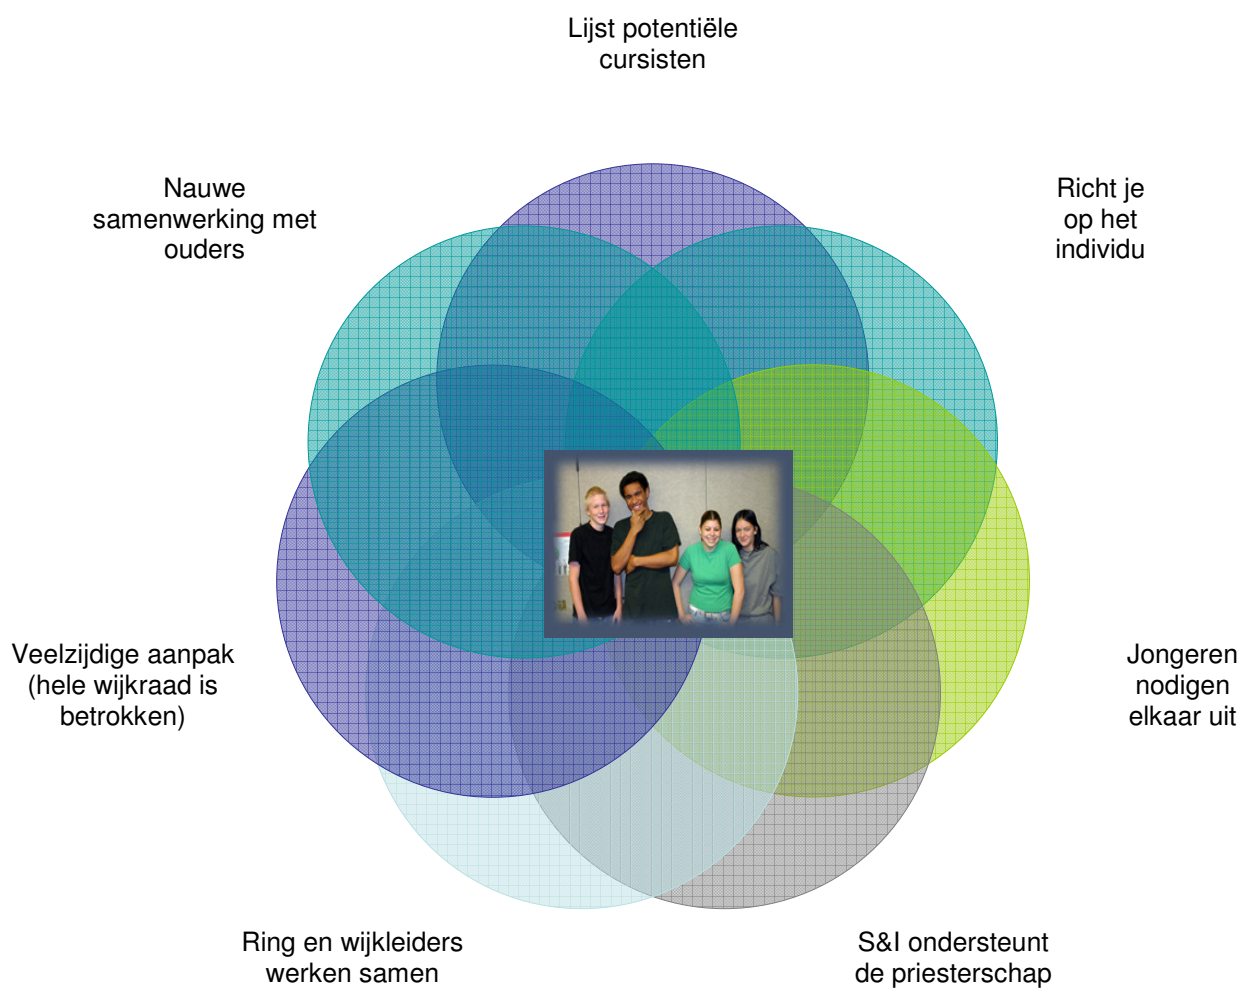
Lijst potentiële cursisten

Nauwe samenwerking met ouders

Richt je op het individu

Veelzijdige aanpak (hele wijkraad is betrokken)

Jongeren nodigen elkaar uit

Ring en wijkleiders werken samen

S&I ondersteunt de priesterschap